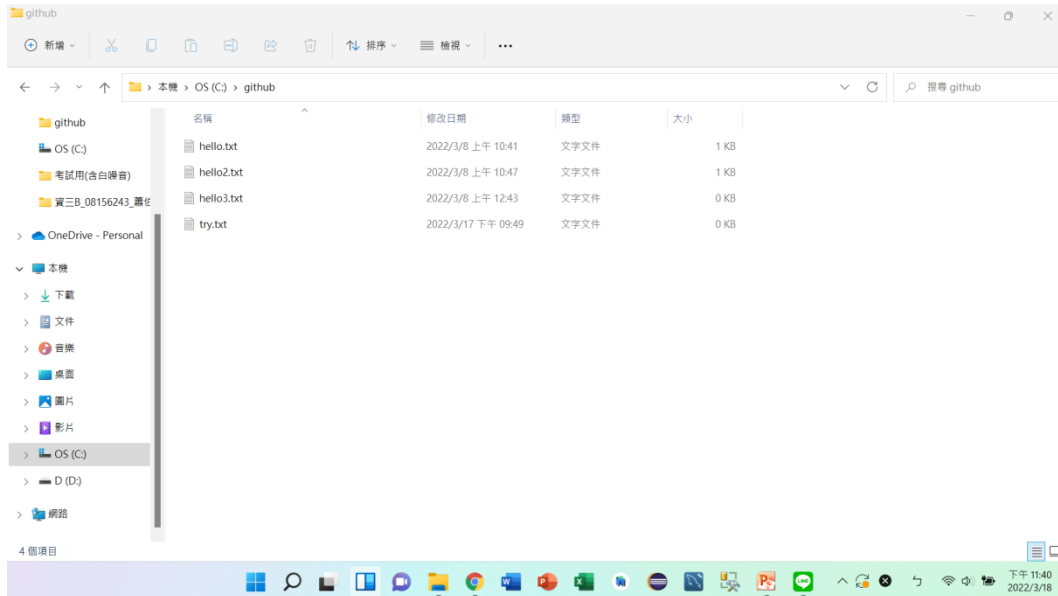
github

新增 排序 檢視 ...

本機 › OS (C:) › github

搜尋 github

github
OS (C:)
考試用(含白噪音)
資三B_08156243_蕭⋯
OneDrive - Personal
本機
下載
文件
音樂
桌面
圖片
影片
OS (C:)
D (D:)
網路

| 名稱 | 修改日期 | 類型 | 大小 |
|---|---|---|---|
| hello.txt | 2022/3/8 上午 10:41 | 文字文件 | 1 KB |
| hello2.txt | 2022/3/8 上午 10:47 | 文字文件 | 1 KB |
| hello3.txt | 2022/3/8 上午 12:43 | 文字文件 | 0 KB |
| try.txt | 2022/3/17 下午 09:49 | 文字文件 | 0 KB |

4 個項目

下午 11:40
2022/3/18